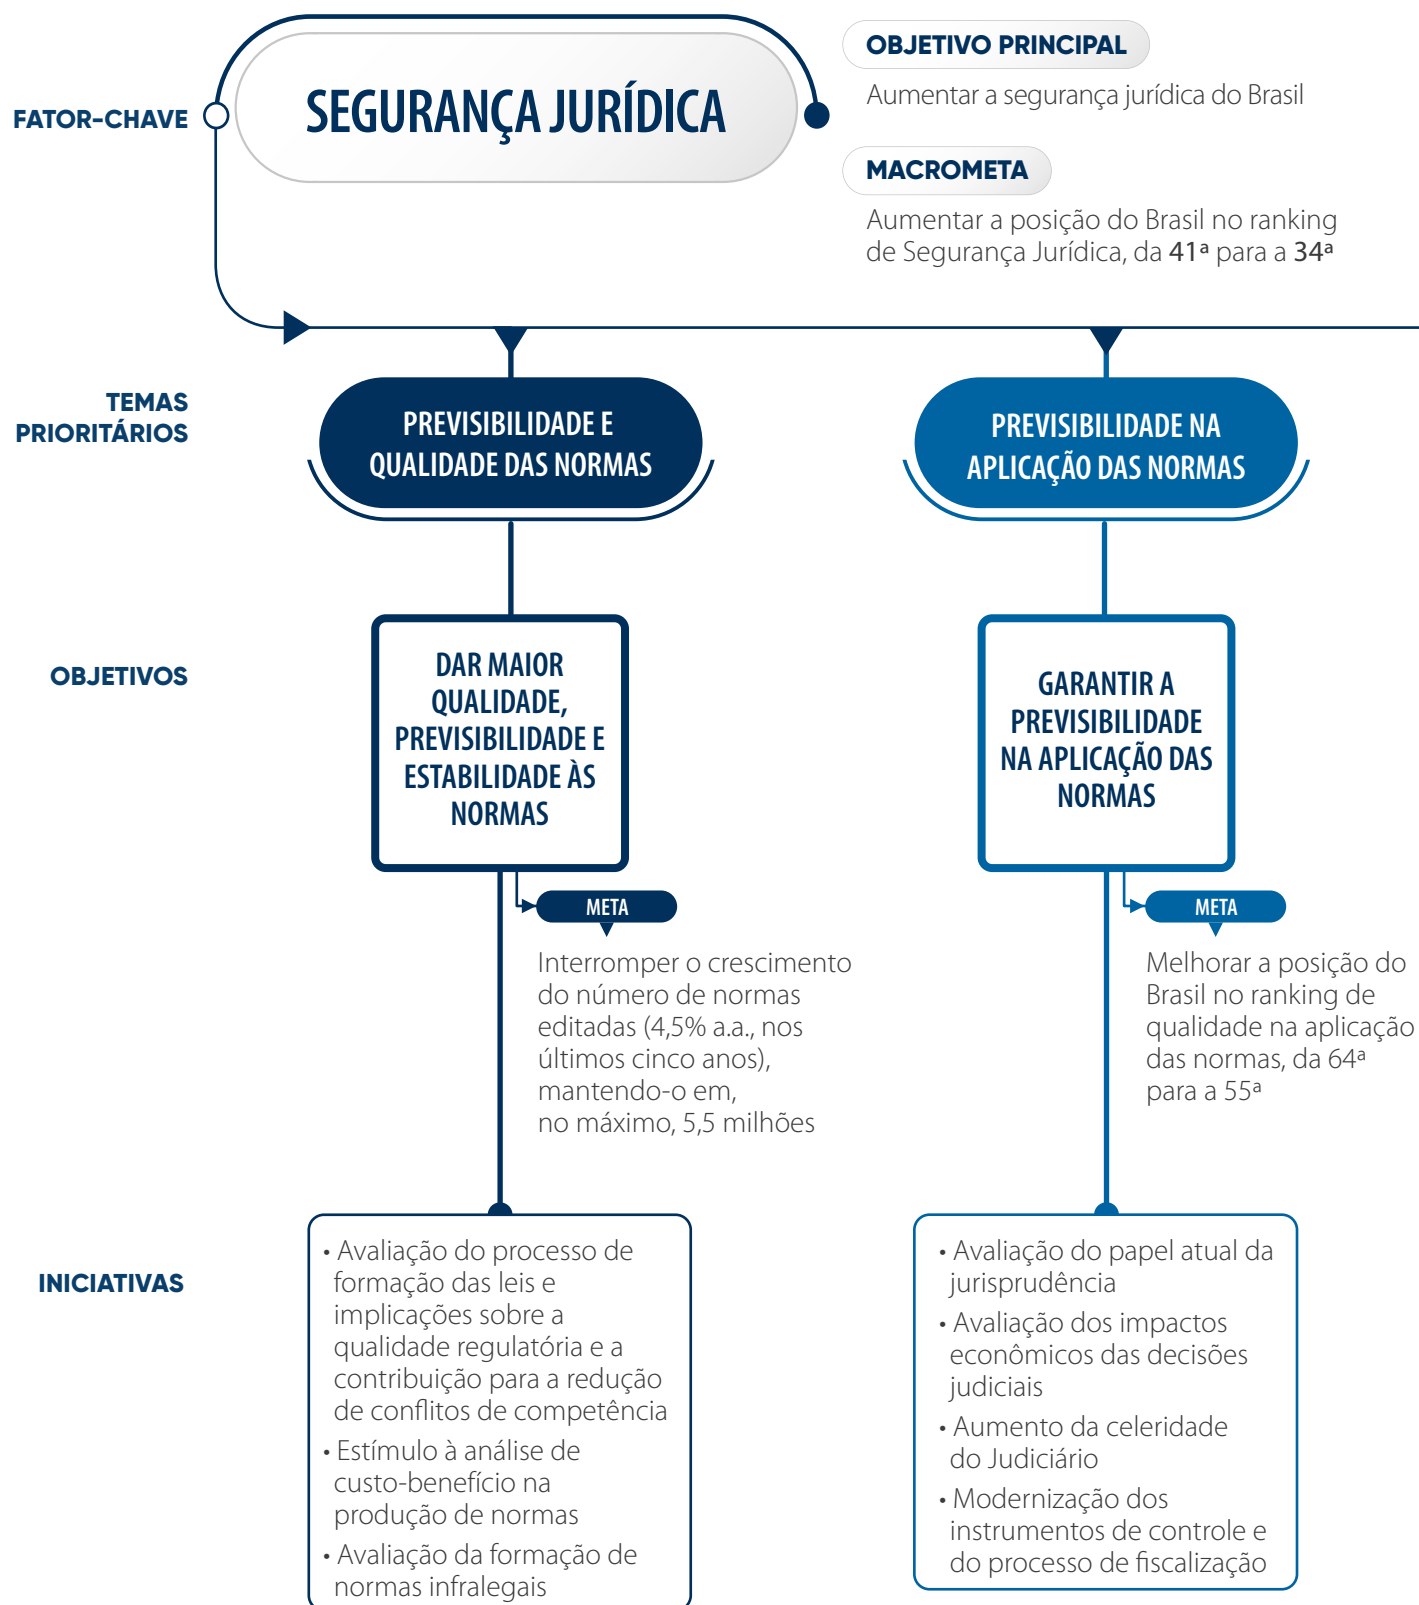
FATOR-CHAVE

SEGURANÇA JURÍDICA

OBJETIVO PRINCIPAL

Aumentar a segurança jurídica do Brasil

MACROMETA

Aumentar a posição do Brasil no ranking de Segurança Jurídica, da 41ª para a 34ª

TEMAS PRIORITÁRIOS

PREVISIBILIDADE E QUALIDADE DAS NORMAS

PREVISIBILIDADE NA APLICAÇÃO DAS NORMAS

OBJETIVOS

DAR MAIOR QUALIDADE, PREVISIBILIDADE E ESTABILIDADE ÀS NORMAS

GARANTIR A PREVISIBILIDADE NA APLICAÇÃO DAS NORMAS

META

Interromper o crescimento do número de normas editadas (4,5% a.a., nos últimos cinco anos), mantendo-o em, no máximo, 5,5 milhões

META

Melhorar a posição do Brasil no ranking de qualidade na aplicação das normas, da 64ª para a 55ª

INICIATIVAS

• Avaliação do processo de formação das leis e implicações sobre a qualidade regulatória e a contribuição para a redução de conflitos de competência
• Estímulo à análise de custo-benefício na produção de normas
• Avaliação da formação de normas infralegais

• Avaliação do papel atual da jurisprudência
• Avaliação dos impactos econômicos das decisões judiciais
• Aumento da celeridade do Judiciário
• Modernização dos instrumentos de controle e do processo de fiscalização